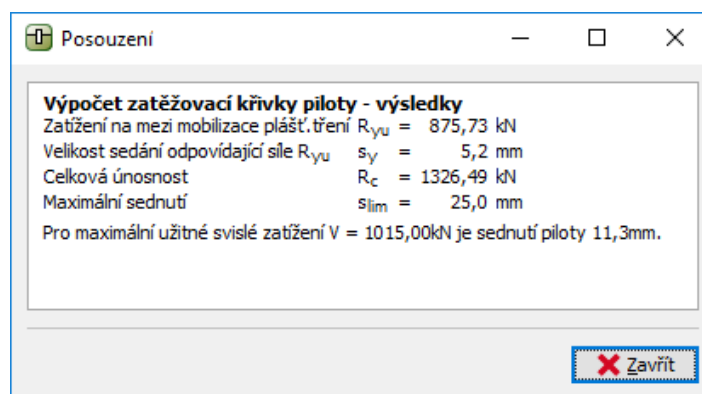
Posouzení

**Výpočet zatěžovací křivky piloty - výsledky**

| | | | |
|---|---|---|---|
| Zatížení na mezi mobilizace plášť. tření | $R_{yu}$ = | 875,73 | kN |
| Velikost sedání odpovídající síle $R_{yu}$ | $s_y$ = | 5,2 | mm |
| Celková únosnost | $R_c$ = | 1326,49 | kN |
| Maximální sednutí | $s_{lim}$ = | 25,0 | mm |

Pro maximální užitné svislé zatížení V = 1015,00kN je sednutí piloty 11,3mm.

Zavřít